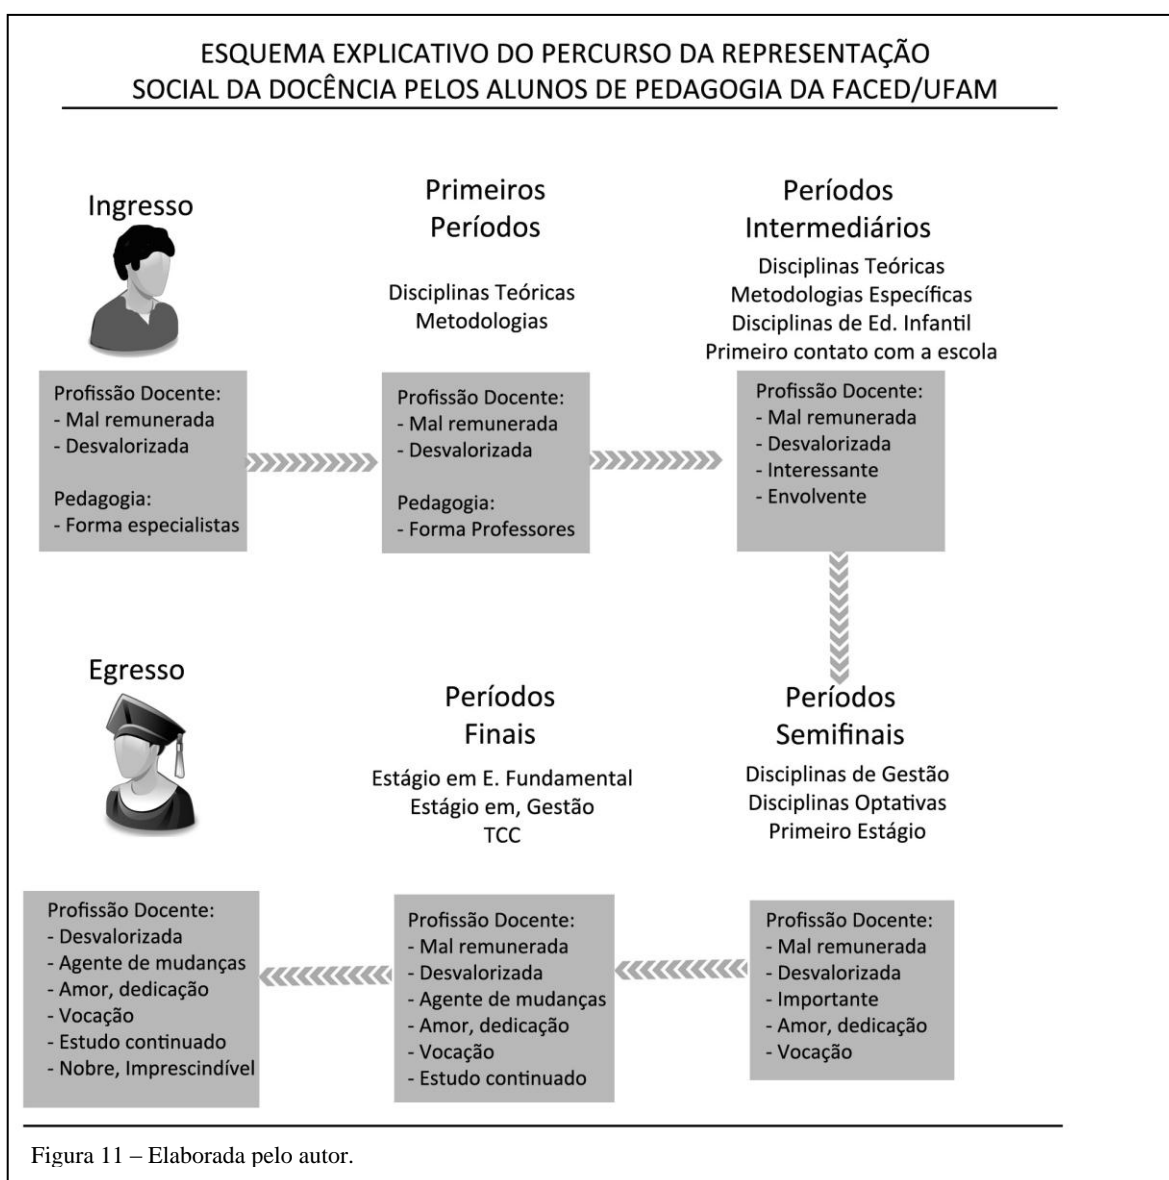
ESQUEMA EXPLICATIVO DO PERCURSO DA REPRESENTAÇÃO SOCIAL DA DOCÊNCIA PELOS ALUNOS DE PEDAGOGIA DA FACED/UFAM

Ingresso

Profissão Docente:
- Mal remunerada
- Desvalorizada

Pedagogia:
- Forma especialistas

Primeiros Períodos

Disciplinas Teóricas
Metodologias

Profissão Docente:
- Mal remunerada
- Desvalorizada

Pedagogia:
- Forma Professores

Períodos Intermediários

Disciplinas Teóricas
Metodologias Específicas
Disciplinas de Ed. Infantil
Primeiro contato com a escola

Profissão Docente:
- Mal remunerada
- Desvalorizada
- Interessante
- Envolvente

Períodos Semifinais

Disciplinas de Gestão
Disciplinas Optativas
Primeiro Estágio

Profissão Docente:
- Mal remunerada
- Desvalorizada
- Importante
- Amor, dedicação
- Vocação

Períodos Finais

Estágio em E. Fundamental
Estágio em, Gestão
TCC

Profissão Docente:
- Mal remunerada
- Desvalorizada
- Agente de mudanças
- Amor, dedicação
- Vocação
- Estudo continuado

Egresso

Profissão Docente:
- Desvalorizada
- Agente de mudanças
- Amor, dedicação
- Vocação
- Estudo continuado
- Nobre, Imprescindível

Figura 11 – Elaborada pelo autor.